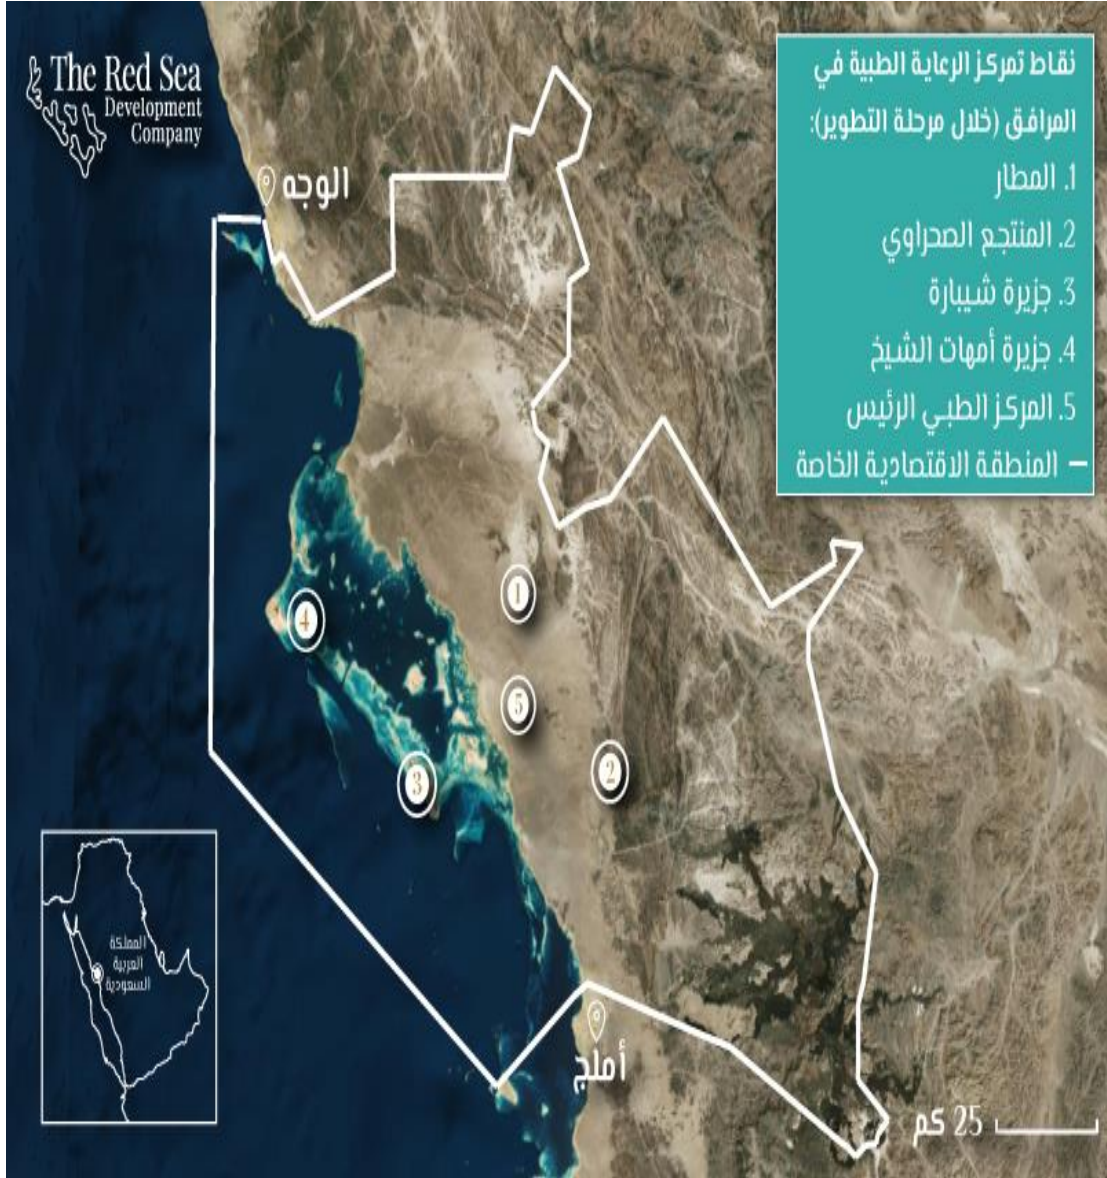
The Red Sea
Development
Company

نقاط تمركز الرعاية الطبية في المرافق (خلال مرحلة التطوير):
1. المطار
2. المنتجع الصحراوي
3. جزيرة شيبارة
4. جزيرة أمهات الشيخ
5. المركز الطبي الرئيس
— المنطقة الاقتصادية الخاصة

الوجه

1
4
5
3
2

المملكة العربية السعودية

أملج

25 كم